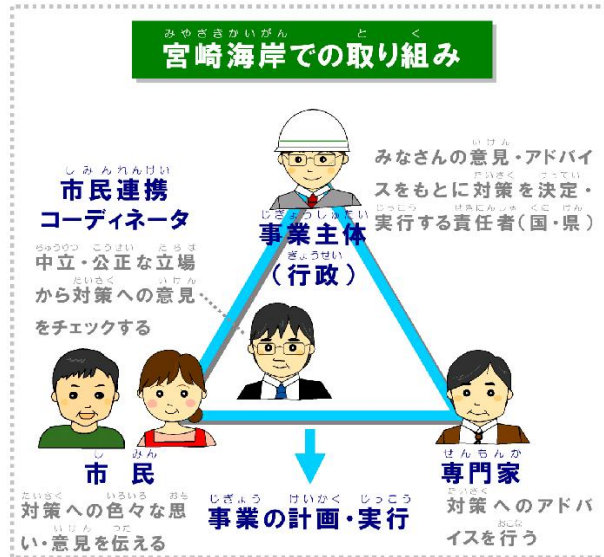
宮崎海岸での取り組み

みなさんの意見・アドバイスをもとに対策を決定・実行する責任者(国・県)

事業主体
(行政)

市民連携
コーディネータ

中立・公正な立場から対策への意見をチェックする

市民

対策への色々な思い・意見を伝える

専門家

対策へのアドバイスを行う

事業の計画・実行